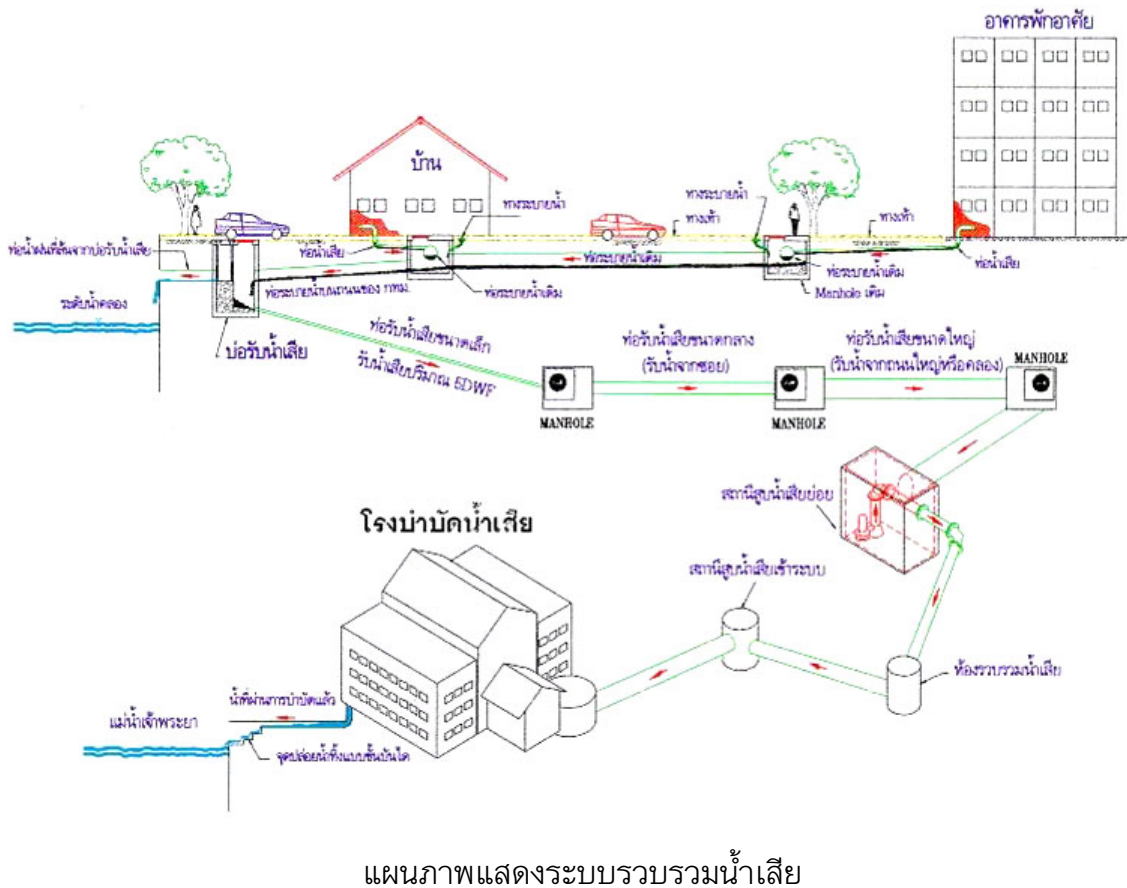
อาคารพักอาศัย

บ้าน

ทางระบายน้ำ

ทางระบายน้ำ

ทางเท้า

ทางเท้า

ท่อน้ำฝนที่ล้นจากบ่อรับน้ำเสีย

ท่อน้ำเสีย

ท่อระบายน้ำเดิม

ท่อระบายน้ำเดิม

ท่อน้ำเสีย

ระดับน้ำคลอง

ท่อระบายน้ำบนถนนของ กทม.

ท่อระบายน้ำเดิม

Manhole เดิม

บ่อรับน้ำเสีย

ท่อรับน้ำเสียขนาดเล็ก

รับน้ำเสียปริมาณ 5DWF

ท่อรับน้ำเสียขนาดกลาง (รับน้ำจากซอย)

ท่อรับน้ำเสียขนาดใหญ่ (รับน้ำจากถนนใหญ่หรือคลอง)

MANHOLE

MANHOLE

MANHOLE

สถานีสูบน้ำเสียย่อย

โรงบำบัดน้ำเสีย

สถานีสูบน้ำเสียเข้าระบบ

ห้องรวบรวมน้ำเสีย

น้ำที่ผ่านการบำบัดแล้ว

แม่น้ำเจ้าพระยา

จุดปล่อยน้ำทิ้งแบบขั้นบันได

แผนภาพแสดงระบบรวบรวมน้ำเสีย